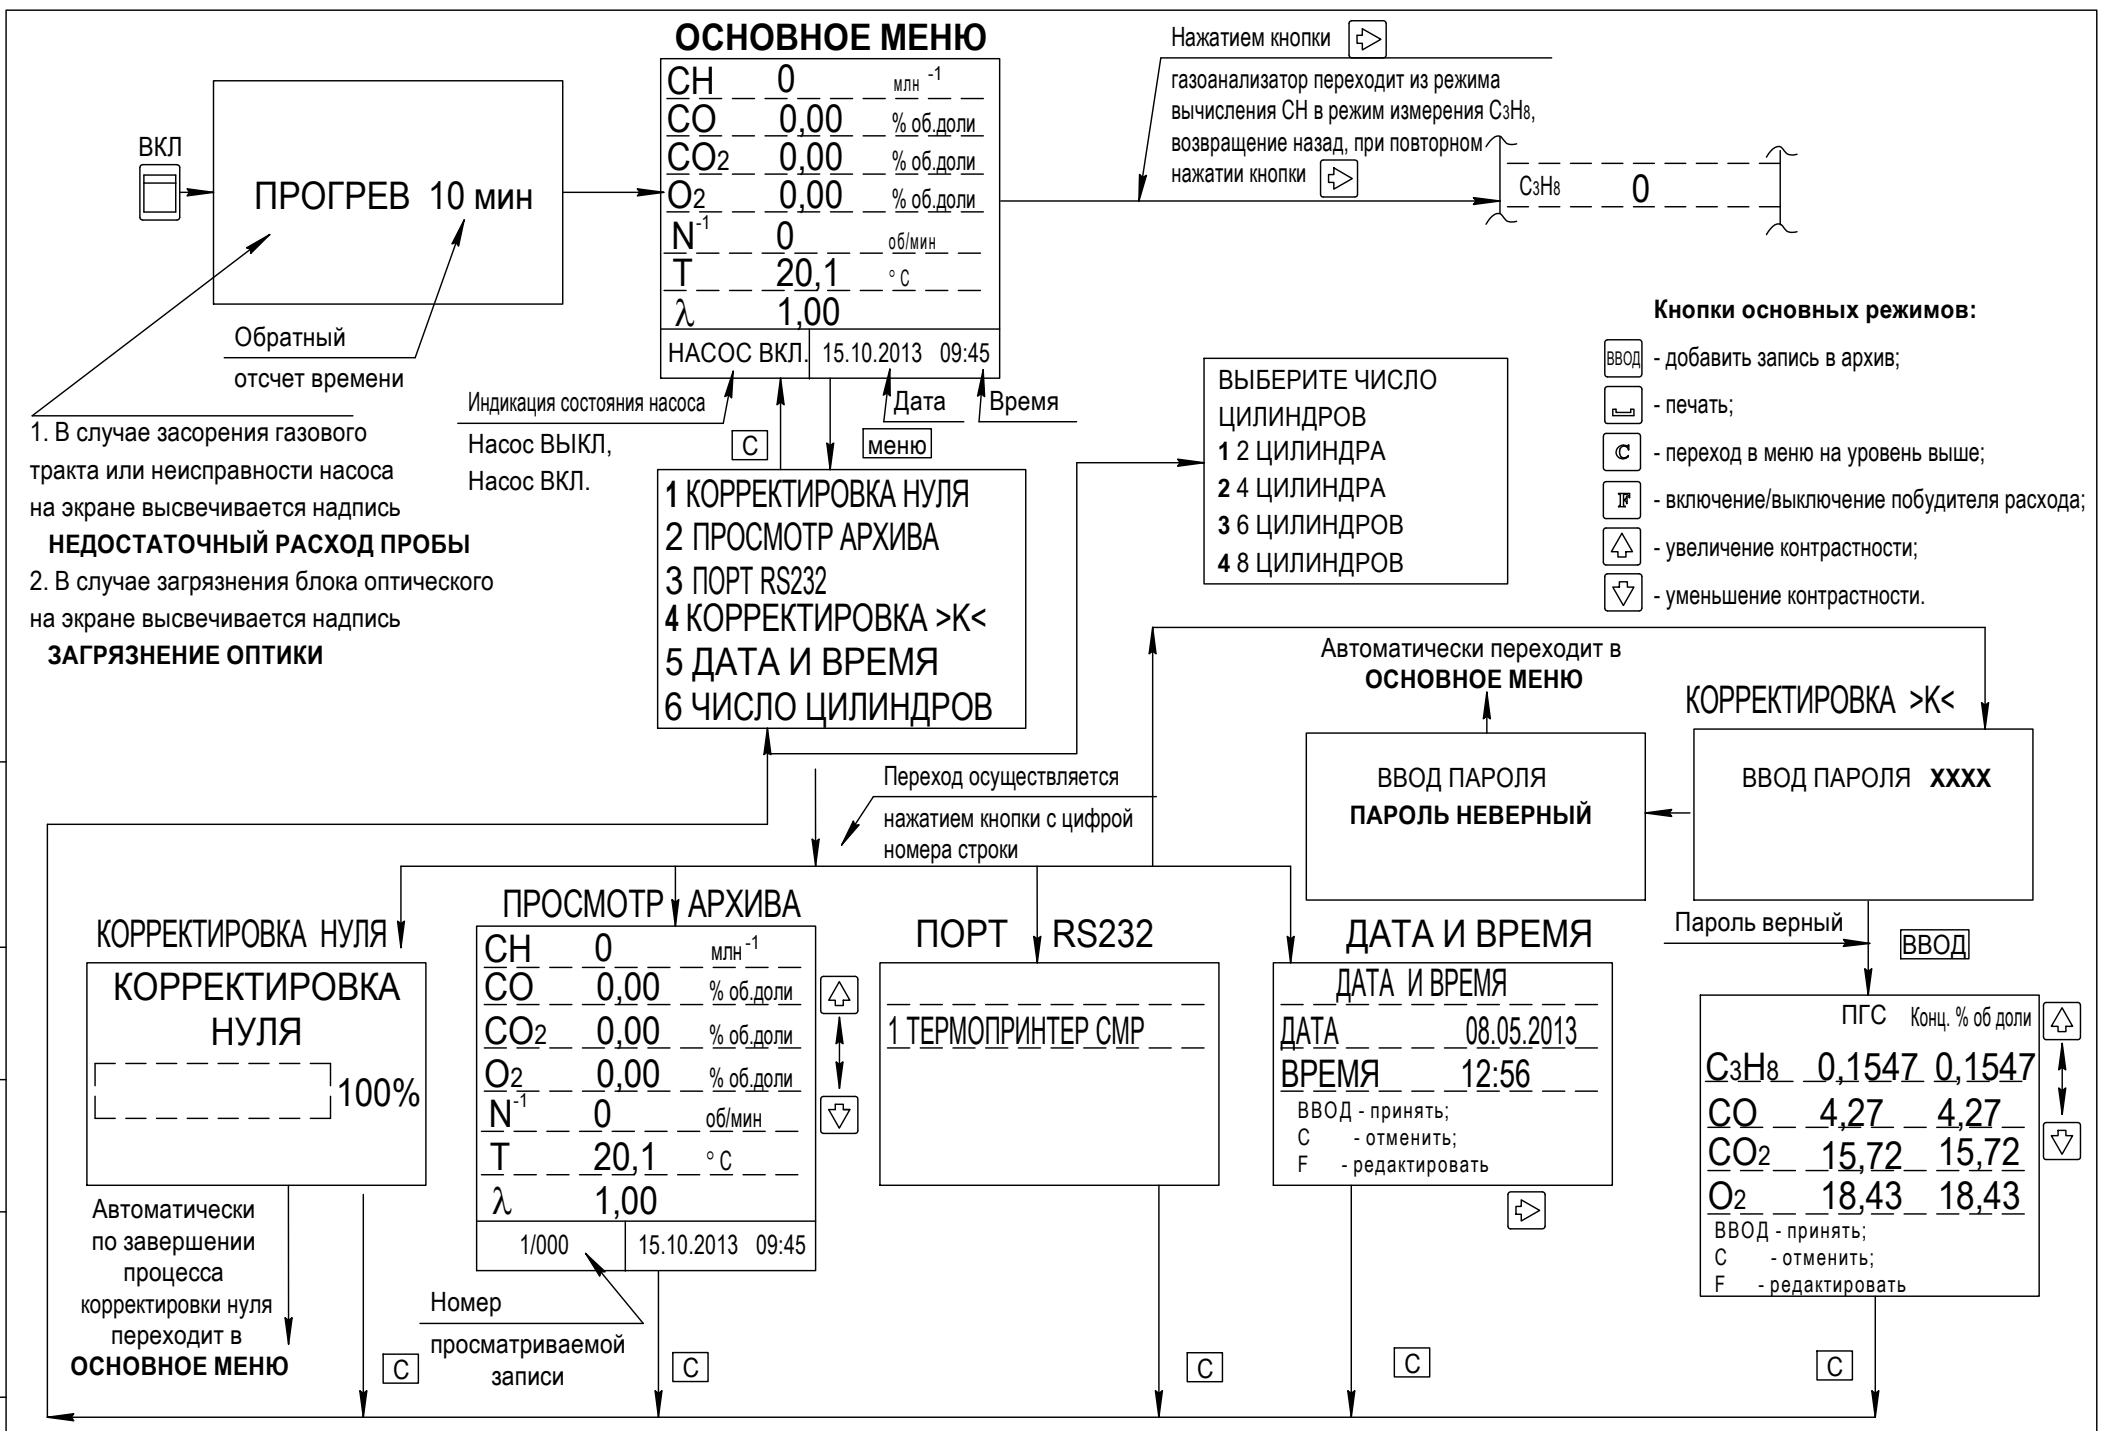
ОСНОВНОЕ МЕНЮ

ВКЛ

ПРОГРЕВ 10 мин

Обратный отсчет времени

CH 0 млн$^{-1}$
CO 0,00 % об.доли
$CO_2$ 0,00 % об.доли
$O_2$ 0,00 % об.доли
$N^{-1}$ 0 об/мин
T 20,1 °C
λ 1,00
НАСОС ВКЛ. 15.10.2013 09:45

Нажатием кнопки газоанализатор переходит из режима вычисления CH в режим измерения $C_3H_8$, возвращение назад, при повторном нажатии кнопки

$C_3H_8$ 0

Кнопки основных режимов:
ВВОД - добавить запись в архив;
- печать;
C - переход в меню на уровень выше;
F - включение/выключение побудителя расхода;
- увеличение контрастности;
- уменьшение контрастности.

Индикация состояния насоса
Насос ВЫКЛ,
Насос ВКЛ.

Дата
Время

C
меню

1. В случае засорения газового тракта или неисправности насоса на экране высвечивается надпись
НЕДОСТАТОЧНЫЙ РАСХОД ПРОБЫ
2. В случае загрязнения блока оптического на экране высвечивается надпись
ЗАГРЯЗНЕНИЕ ОПТИКИ

1 КОРРЕКТИРОВКА НУЛЯ
2 ПРОСМОТР АРХИВА
3 ПОРТ RS232
4 КОРРЕКТИРОВКА >K<
5 ДАТА И ВРЕМЯ
6 ЧИСЛО ЦИЛИНДРОВ

ВЫБЕРИТЕ ЧИСЛО ЦИЛИНДРОВ
1 2 ЦИЛИНДРА
2 4 ЦИЛИНДРА
3 6 ЦИЛИНДРОВ
4 8 ЦИЛИНДРОВ

Автоматически переходит в ОСНОВНОЕ МЕНЮ

КОРРЕКТИРОВКА >K<

ВВОД ПАРОЛЯ
ПАРОЛЬ НЕВЕРНЫЙ

ВВОД ПАРОЛЯ XXXX

Переход осуществляется нажатием кнопки с цифрой номера строки

КОРРЕКТИРОВКА НУЛЯ
КОРРЕКТИРОВКА НУЛЯ
100%

Автоматически по завершении процесса корректировки нуля переходит в ОСНОВНОЕ МЕНЮ

C

ПРОСМОТР АРХИВА
CH 0 млн$^{-1}$
CO 0,00 % об.доли
$CO_2$ 0,00 % об.доли
$O_2$ 0,00 % об.доли
$N^{-1}$ 0 об/мин
T 20,1 °C
λ 1,00
1/000 15.10.2013 09:45

Номер просматриваемой записи

C

ПОРТ RS232
1 ТЕРМОПРИНТЕР CMP

C

ДАТА И ВРЕМЯ
ДАТА И ВРЕМЯ
ДАТА 08.05.2013
ВРЕМЯ 12:56
ВВОД - принять;
C - отменить;
F - редактировать

C

Пароль верный
ВВОД

ПГС Конц. % об доли
$C_3H_8$ 0,1547 0,1547
CO 4,27 4,27
$CO_2$ 15,72 15,72
$O_2$ 18,43 18,43
ВВОД - принять;
C - отменить;
F - редактировать

C